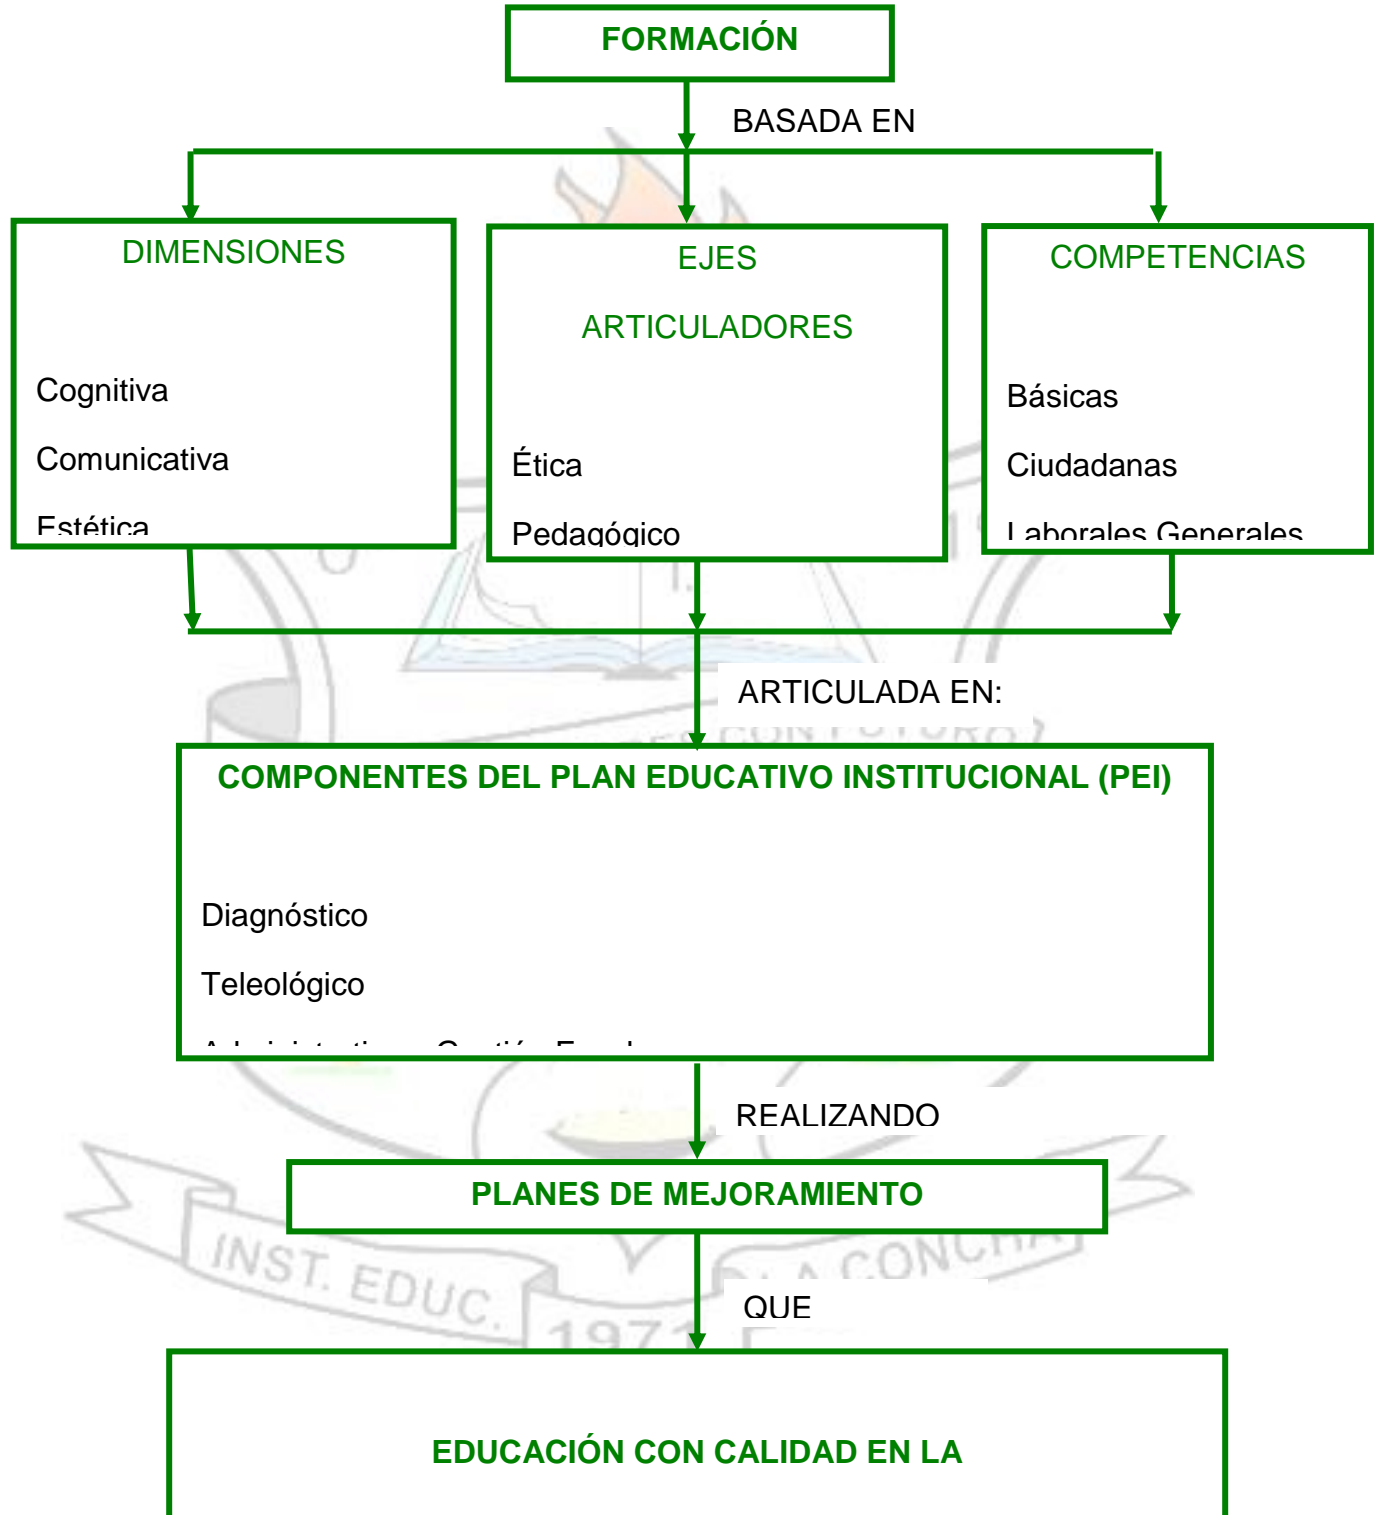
FORMACIÓN

BASADA EN

DIMENSIONES

Cognitiva

Comunicativa

Estética

EJES

ARTICULADORES

Ética

Pedagógico

COMPETENCIAS

Básicas

Ciudadanas

Laborales Generales

ARTICULADA EN:

COMPONENTES DEL PLAN EDUCATIVO INSTITUCIONAL (PEI)

Diagnóstico

Teleológico

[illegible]

REALIZANDO

PLANES DE MEJORAMIENTO

QUE

EDUCACIÓN CON CALIDAD EN LA

INST. EDUC.

LA CONCHA

197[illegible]

CON FUTURO